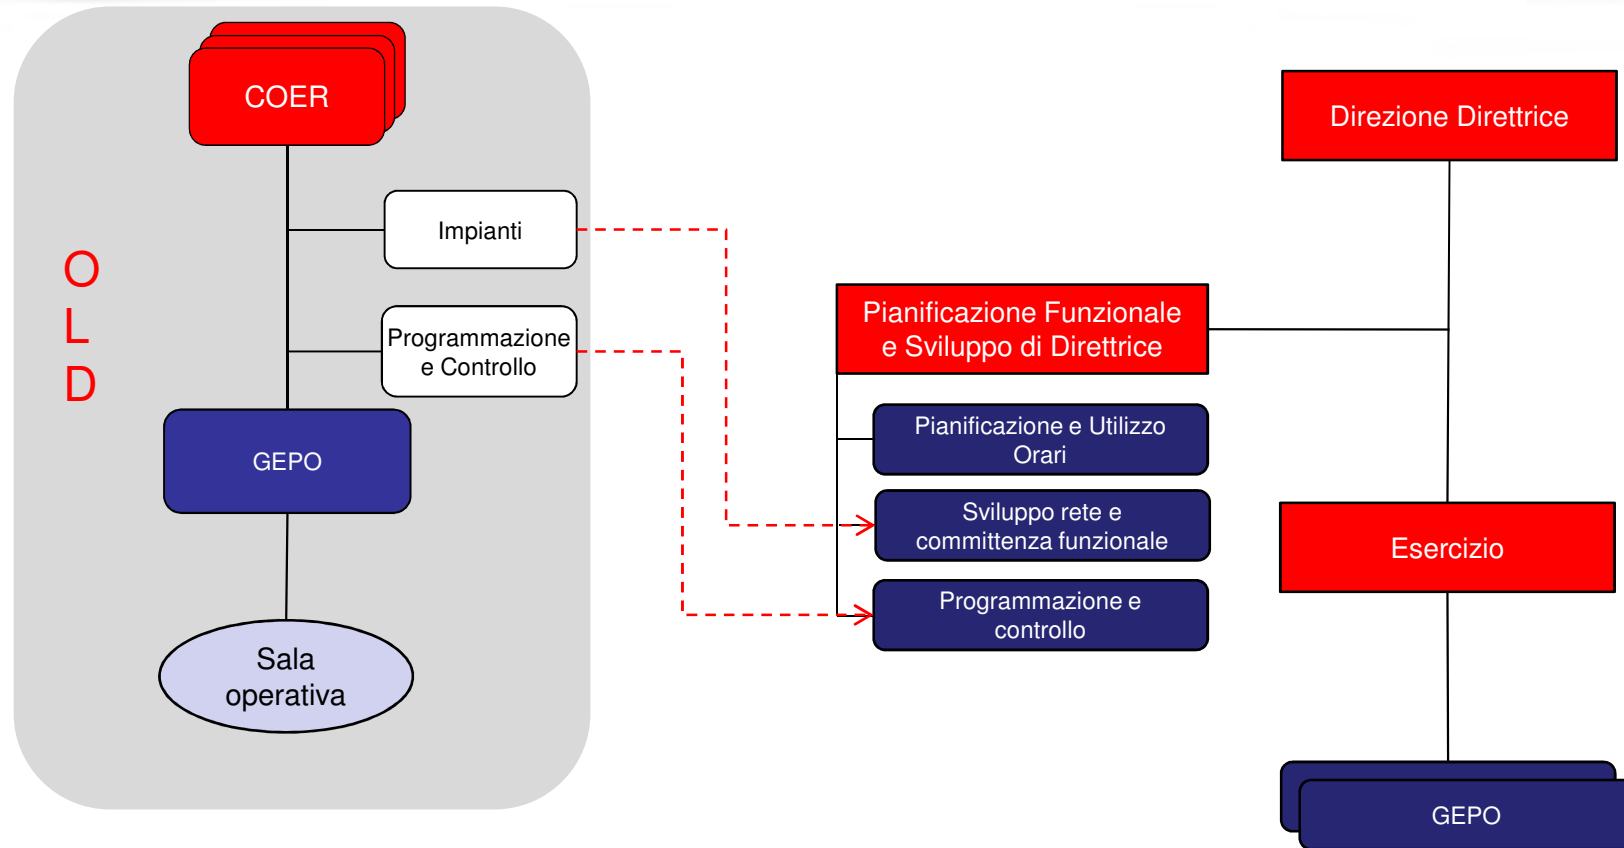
COER

Impianti

Programmazione e Controllo

O
L
D

GEPO

Sala operativa

Direzione Direttrice

Pianificazione Funzionale e Sviluppo di Direttrice

Pianificazione e Utilizzo Orari

Sviluppo rete e committenza funzionale

Programmazione e controllo

Esercizio

GEPO